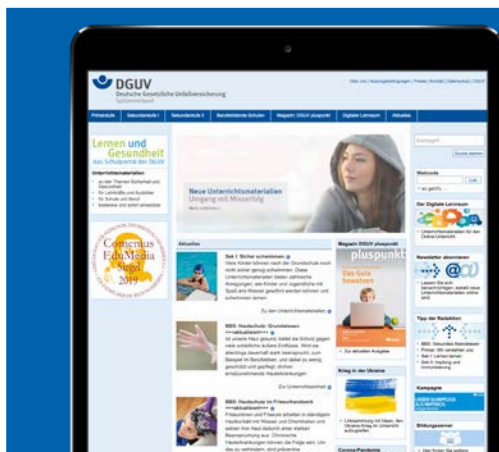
DGUV
Deutsche Gesetzliche Unfallversicherung
Spitzenverband

Primarstufe | Sekundarstufe I | Sekundarstufe II | Berufsbildende Schulen | Magazin DGUV pluspunkt | Digitaler Lernraum | Aktuelles

Lernen und Gesundheit
das Schulportal der DGUV

Neue Unterrichtsmaterialien
Umgang mit Misserfolg

Comenius EduMedia Siegel 2019

Aktuelles

Magazin DGUV pluspunkt

pluspunkt

Das Gute bewahren

Krieg in der Ukraine

Webcode

Der Digitale Lernraum

Newsletter abonnieren

Tipp der Redaktion

Kampagne

Bildungsserver

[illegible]